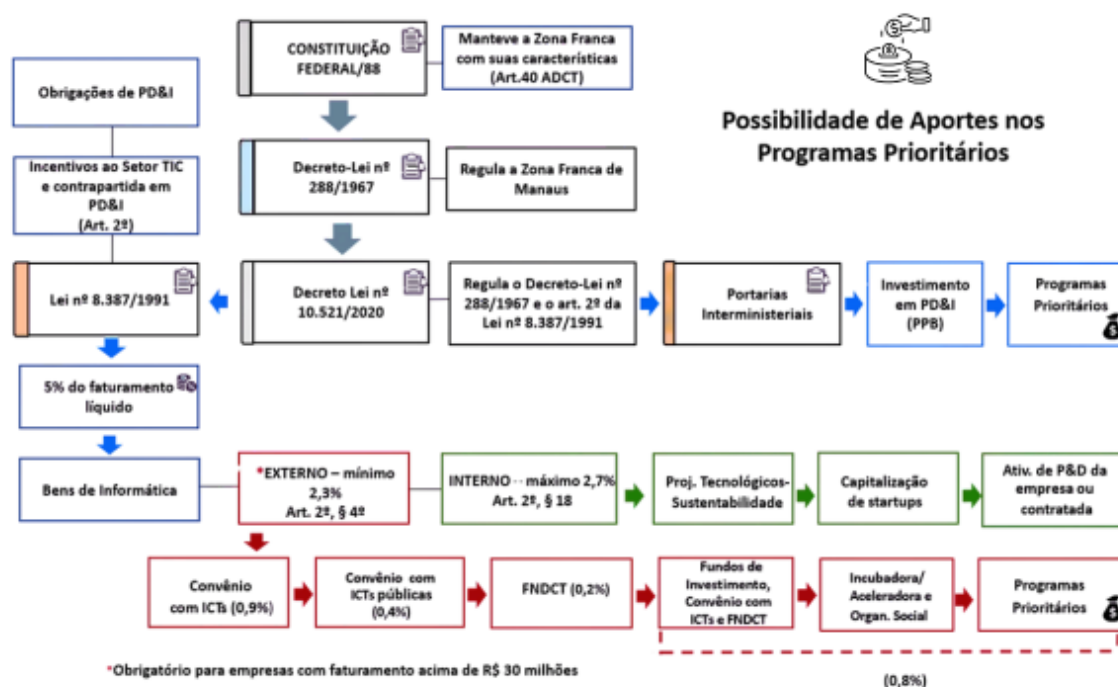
CONSTITUIÇÃO FEDERAL/88

Manteve a Zona Franca com suas características (Art.40 ADCT)

Possibilidade de Aportes nos Programas Prioritários

Obrigações de PD&I

Incentivos ao Setor TIC e contrapartida em PD&I (Art. 2º)

Decreto-Lei nº 288/1967

Regula a Zona Franca de Manaus

Lei nº 8.387/1991

Decreto Lei nº 10.521/2020

Regula o Decreto-Lei nº 288/1967 e o art. 2º da Lei nº 8.387/1991

Portarias Interministeriais

Investimento em PD&I (PPB)

Programas Prioritários

5% do faturamento líquido

Bens de Informática

*EXTERNO – mínimo 2,3% Art. 2º, § 4º

INTERNO - máximo 2,7% Art. 2º, § 18

Proj. Tecnológicos-Sustentabilidade

Capitalização de startups

Ativ. de P&D da empresa ou contratada

Convênio com ICTs (0,9%)

Convênio com ICTs públicas (0,4%)

FNDCT (0,2%)

Fundos de Investimento, Convênio com ICTs e FNDCT

Incubadora/ Aceleradora e Organ. Social

Programas Prioritários

*Obrigatório para empresas com faturamento acima de R$ 30 milhões

(0,8%)